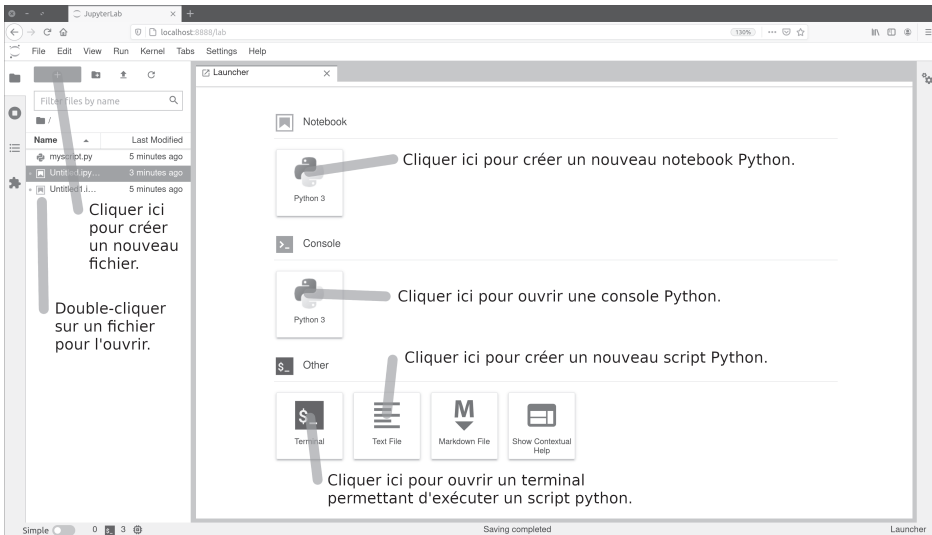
JupyterLab

localhost:8888/lab

130%

File Edit View Run Kernel Tabs Settings Help

Filter files by name

/

Name | Last Modified

myscript.py 5 minutes ago

Untitled.ipy... 3 minutes ago

Untitled1.i... 5 minutes ago

Launcher

Notebook

Python 3

Cliquer ici pour créer un nouveau notebook Python.

Console

Python 3

Cliquer ici pour ouvrir une console Python.

Other

Cliquer ici pour créer un nouveau script Python.

Terminal

Text File

Markdown File

Show Contextual Help

Cliquer ici pour créer un nouveau fichier.

Double-cliquer sur un fichier pour l'ouvrir.

Cliquer ici pour ouvrir un terminal permettant d'exécuter un script python.

Simple 0 3

Saving completed

Launcher